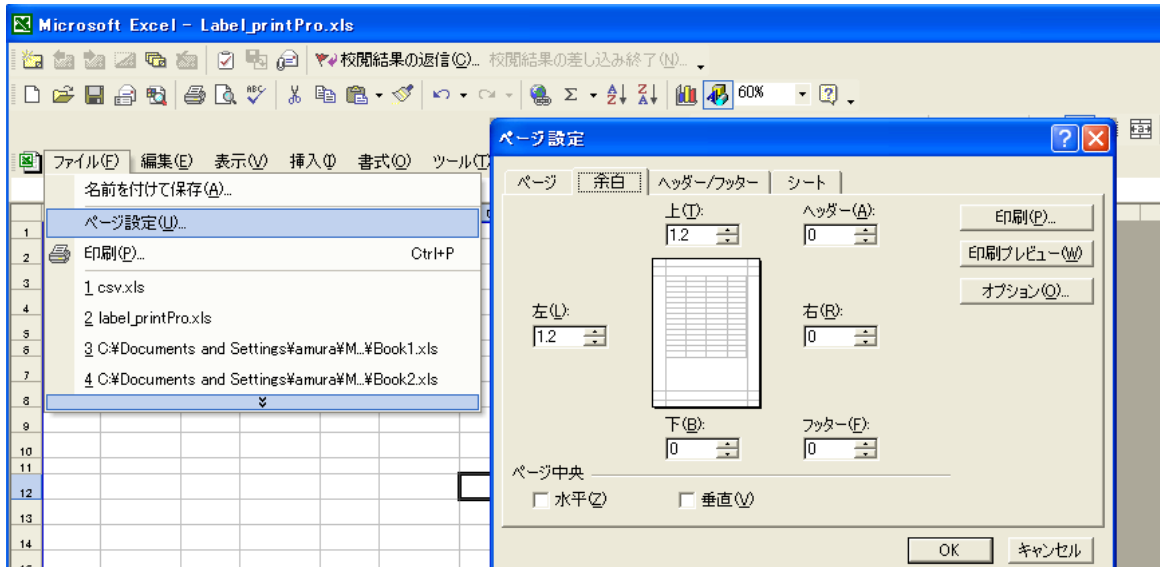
Microsoft Excel - Label_printPro.xls

校閲結果の返信(C)... 校閲結果の差し込み終了(N)...

60%

ファイル(F) 編集(E) 表示(V) 挿入(I) 書式(O) ツール(T)

名前を付けて保存(A)...
ページ設定(U)...
印刷(P)... Ctrl+P
1 csv.xls
2 label_printPro.xls
3 C:¥Documents and Settings¥amura¥M...¥Book1.xls
4 C:¥Documents and Settings¥amura¥M...¥Book2.xls

1
2
3
4
5
6
7
8
9
10
11
12
13
14

ページ設定

ページ 余白 ヘッダー/フッター シート

上(T):
1.2
ヘッダー(A):
0
左(L):
1.2
右(R):
0
下(B):
0
フッター(F):
0

ページ中央
水平(Z) 垂直(V)

印刷(P)...
印刷プレビュー(W)
オプション(O)...

OK キャンセル